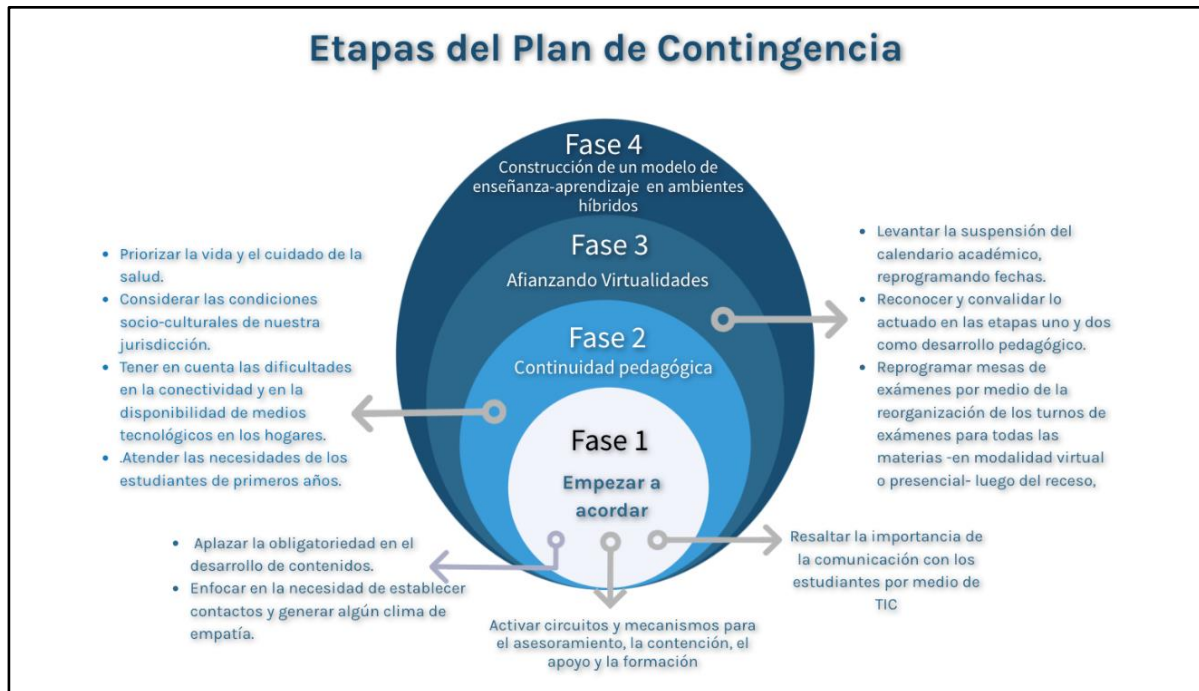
Etapas del Plan de Contingencia

Fase 4
Construcción de un modelo de enseñanza-aprendizaje en ambientes híbridos

Fase 3
Afianzando Virtualidades

Fase 2
Continuidad pedagógica

Fase 1
Empezar a acordar

• Priorizar la vida y el cuidado de la salud.
• Considerar las condiciones socio-culturales de nuestra jurisdicción.
• Tener en cuenta las dificultades en la conectividad y en la disponibilidad de medios tecnológicos en los hogares.
• .Atender las necesidades de los estudiantes de primeros años.

• Levantar la suspensión del calendario académico, reprogramando fechas.
• Reconocer y convalidar lo actuado en las etapas uno y dos como desarrollo pedagógico.
• Reprogramar mesas de exámenes por medio de la reorganización de los turnos de exámenes para todas las materias -en modalidad virtual o presencial- luego del receso,

• Aplazar la obligatoriedad en el desarrollo de contenidos.
• Enfocar en la necesidad de establecer contactos y generar algún clima de empatía.

Resaltar la importancia de la comunicación con los estudiantes por medio de TIC

Activar circuitos y mecanismos para el asesoramiento, la contención, el apoyo y la formación